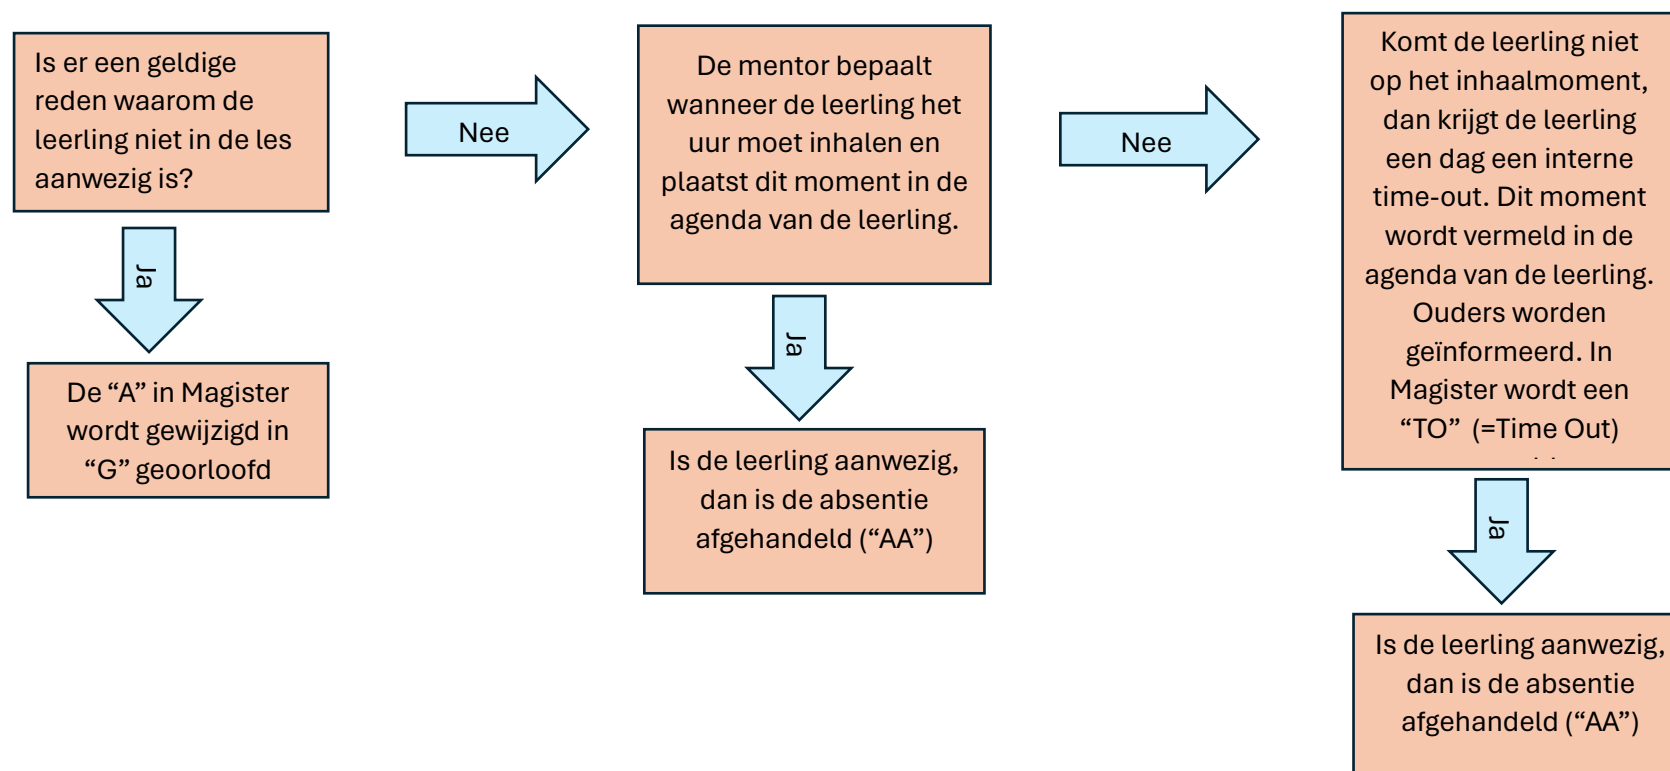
Is er een geldige reden waarom de leerling niet in de les aanwezig is?

Nee

De mentor bepaalt wanneer de leerling het uur moet inhalen en plaatst dit moment in de agenda van de leerling.

Nee

Komt de leerling niet op het inhaalmoment, dan krijgt de leerling een dag een interne time-out. Dit moment wordt vermeld in de agenda van de leerling. Ouders worden geïnformeerd. In Magister wordt een "TO" (=Time Out) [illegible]

Ja

De "A" in Magister wordt gewijzigd in "G" geoorloofd

Ja

Is de leerling aanwezig, dan is de absentie afgehandeld ("AA")

Ja

Is de leerling aanwezig, dan is de absentie afgehandeld ("AA")